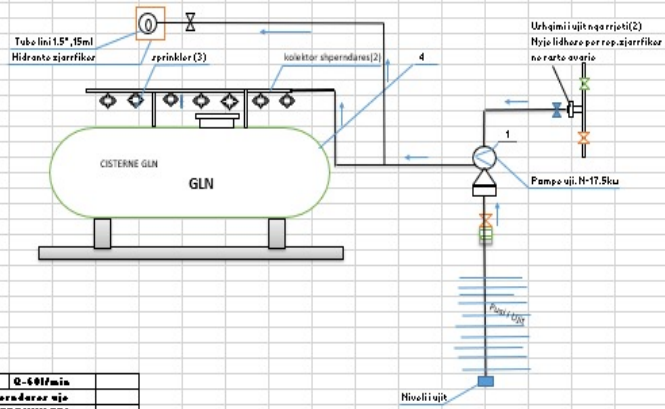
Tubo lini 1.5",15ml
Hidrante zjarrfikse
sprinkler (3)
kolektor shperndares(2)
4
Urhqimi i ujit nga rrjeti(2)
Nyje lidhese per rep.zjarrfikes
ne raste avarie
1
CISTERNE GLN
GLN
Pompe uji. N-17.5kw
Pusi i ujit
Niveli i ujit

| Q-60l/min |  |
|---|---|
| rndares uje |  |
| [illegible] |  |